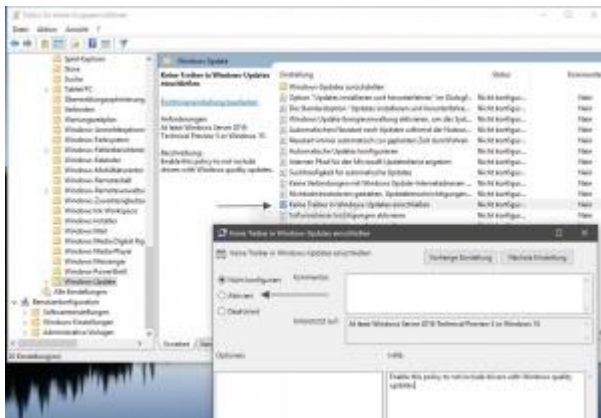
Editor für lokale Gruppenrichtlinien

Datei Aktion Ansicht ?

Spiel-Explorer
Store
Suche
Tablet PC
Überwachungsoptimierung
Webcenter
Wartungsoptionen
Windows-Anmeldeoptionen
Windows-Farbsystem
Windows-Fehlerberichterstattung
Windows-Kalender
Windows-Mobilitätscenter
Windows-Remoteshell
Windows-Remoteverwaltung
Windows-Zuverlässigkeitsanalyse
Windows Ink Workspace
Windows Installer
Windows Mail
Windows Media Digital Rights
Windows Media Player
Windows Messenger
Windows PowerShell
Windows Update
Alle Einstellungen
Benutzerkonfiguration
Softwareeinstellungen
Windows-Einstellungen
Administrative Vorlagen

Windows Update

Keine Treiber in Windows-Updates einschließen

Richtlinieneinstellung bearbeiten

Anforderungen:
At least Windows Server 2016 Technical Preview 5 or Windows 10

Beschreibung:
Enable this policy to not include drivers with Windows quality updates.

Einstellung | Status | Kommentar
Windows Updates verschieben
Option "Updates installieren und herunterfahren" im Dialogf... | Nicht konfigu... | Nein
Die Standardoption "Updates installieren und herunterfahren... | Nicht konfigu... | Nein
Windows Update-Energieverwaltung aktivieren, um das Syst... | Nicht konfigu... | Nein
Automatischen Neustart nach Updates während der Nutzun... | Nicht konfigu... | Nein
Neustart immer automatisch zur geplanten Zeit durchführen | Nicht konfigu... | Nein
Automatische Updates konfigurieren | Nicht konfigu... | Nein
Internen Pfad für den Microsoft Updatedienst angeben | Nicht konfigu... | Nein
Suchhäufigkeit für automatische Updates | Nicht konfigu... | Nein
Keine Verbindungen mit Windows Update-Internetadressen ... | Nicht konfigu... | Nein
Nichtadministratoren gestatten, Updatebenachrichtigungen... | Nicht konfigu... | Nein
Keine Treiber in Windows-Updates einschließen | Nicht konfigu... | Nein
Softwarebenachrichtigungen aktivieren | Nicht konfigu... | Nein

Erweitert | Standard

Keine Treiber in Windows-Updates einschließen

Keine Treiber in Windows-Updates einschließen | Vorherige Einstellung | Nächste Einstellung

Nicht konfiguriert | Kommentar:
Aktiviert
Deaktiviert

Unterstützt auf: At least Windows Server 2016 Technical Preview 5 or Windows 10

Optionen: | Hilfe:

Enable this policy to not include drivers with Windows quality updates.

33 Einstellung(en)